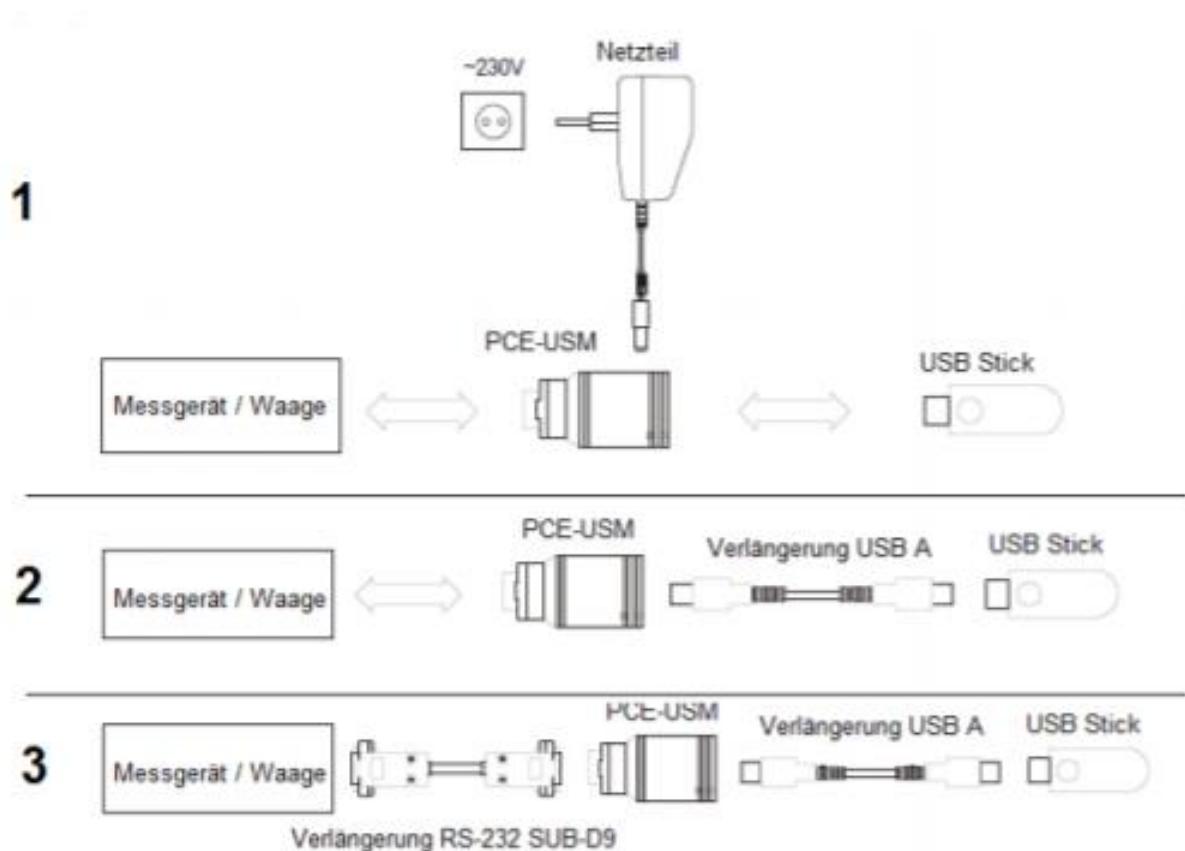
~230V

Netzteil

1

PCE-USM

USB Stick

Messgerät / Waage

2

PCE-USM

Verlängerung USB A

USB Stick

Messgerät / Waage

3

PCE-USM

Verlängerung USB A

USB Stick

Messgerät / Waage

Verlängerung RS-232 SUB-D9